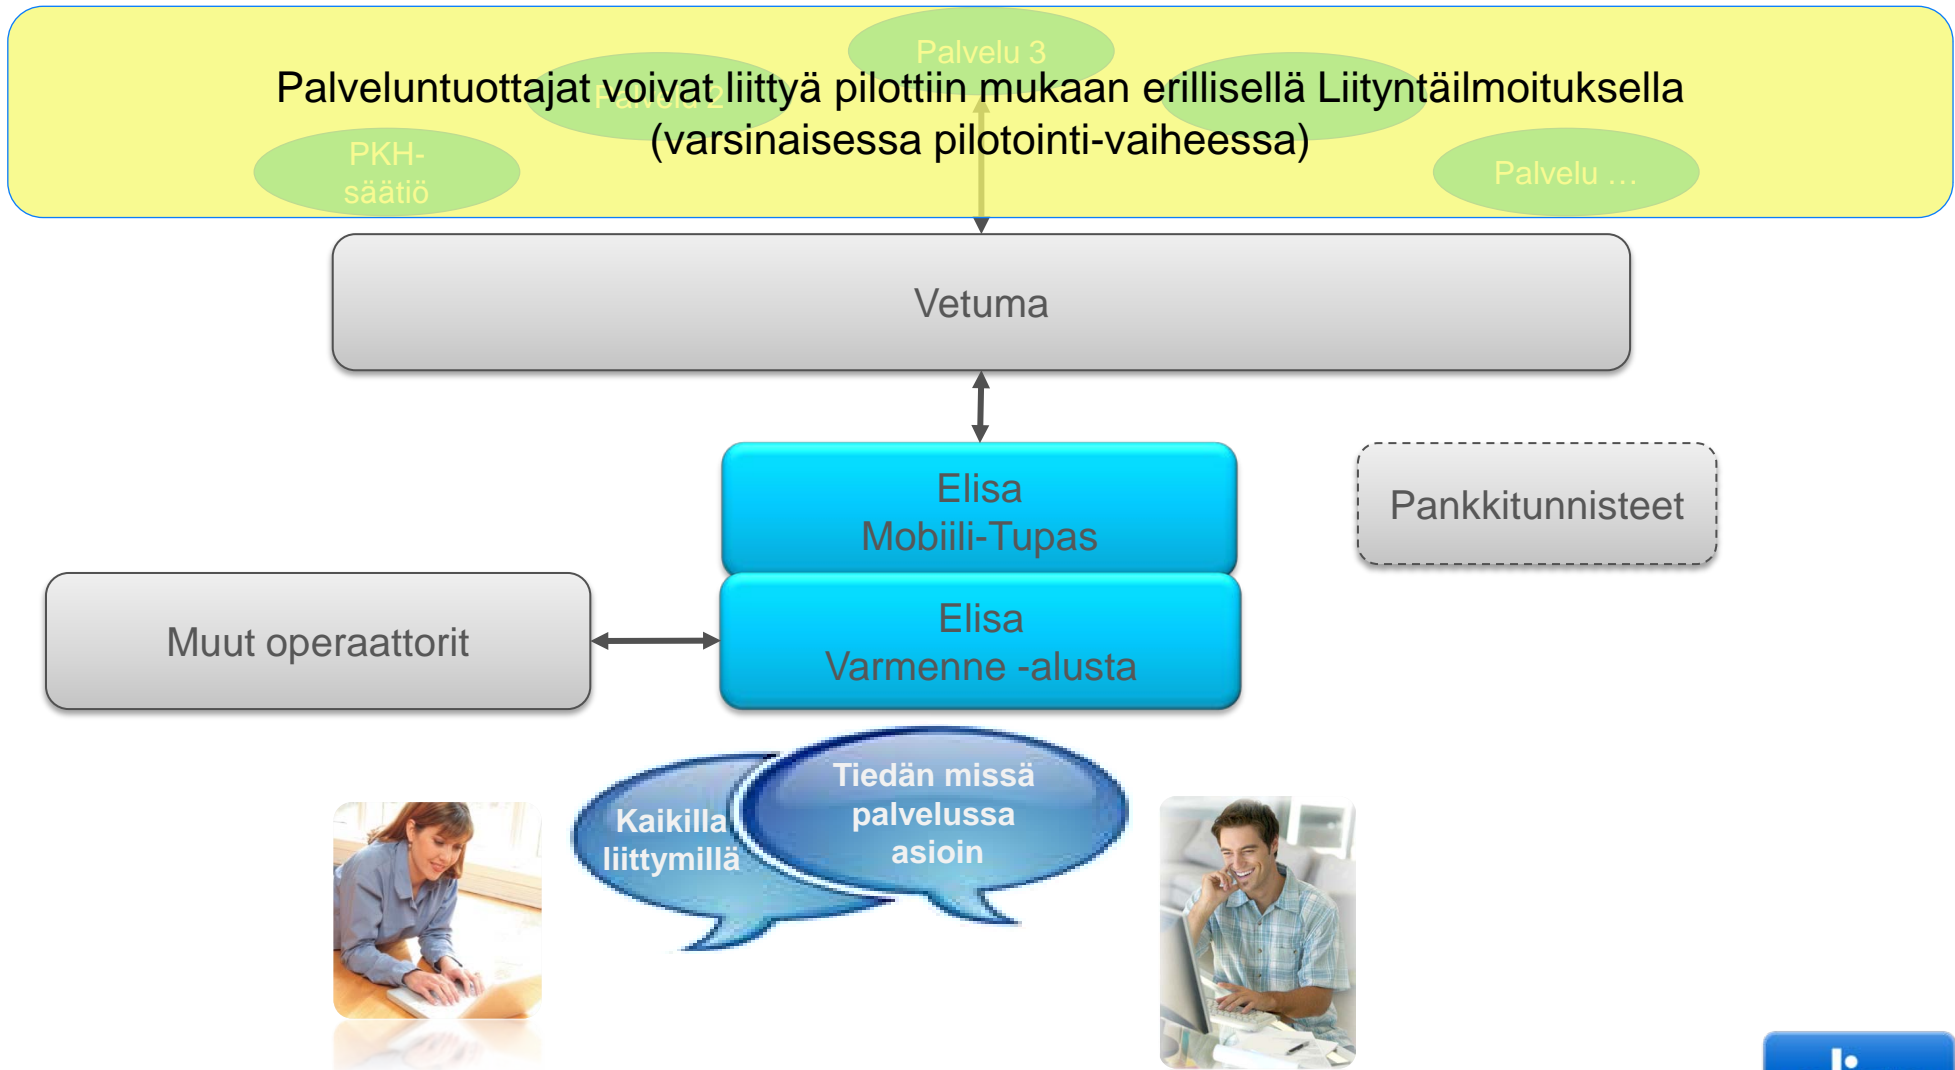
Palvelu 3

Palveluntuottajat voivat liittyä pilottiin mukaan erillisellä Liityntäilmoituksella (varsinaisessa pilotointi-vaiheessa)

Palvelu 2

PKH-säätiö

Palvelu …

Vetuma

Elisa Mobiili-Tupas

Pankkitunnisteet

Muut operaattorit

Elisa Varmenne -alusta

Kaikilla liittymillä

Tiedän missä palvelussa asioin